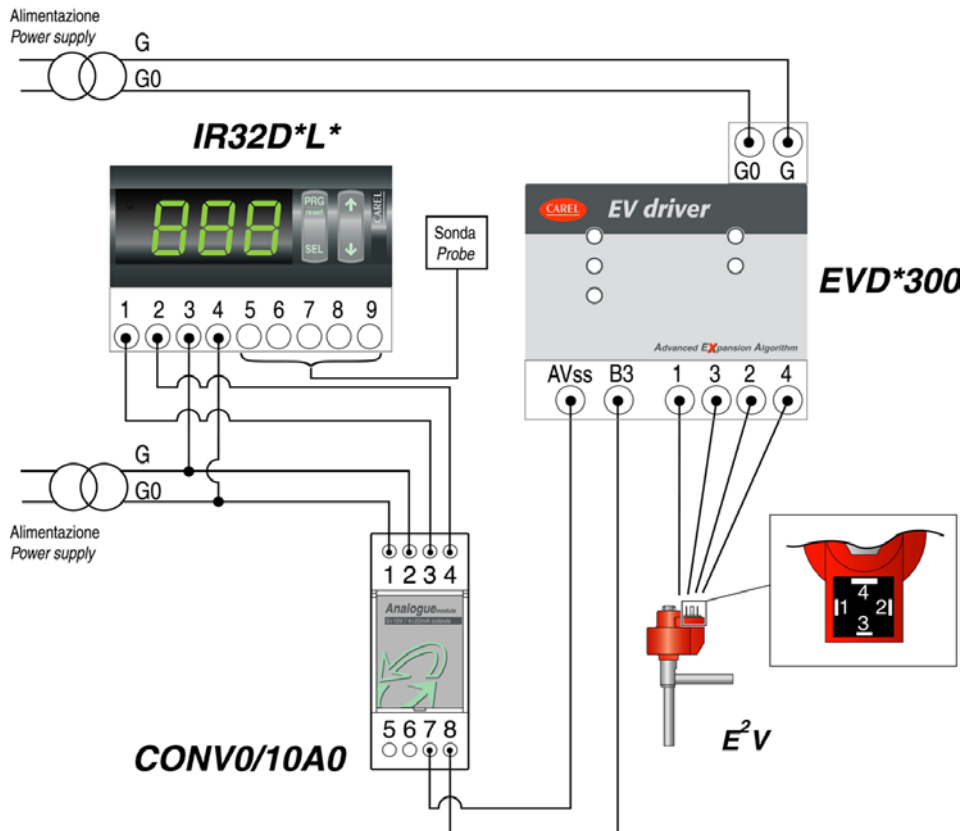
Alimentazione
Power supply
G
G0

IR32D*L*

888
PRG
reset
SEL
CAREL

1 2 3 4 5 6 7 8 9

Sonda
Probe

G0 G

CAREL EV driver

EVD*300

Advanced EXpansion Algorithm

AVss B3 1 3 2 4

G
G0
Alimentazione
Power supply

1 2 3 4

Analogue module
0/10V / 4/20mA outputs

5 6 7 8

CONV0/10A0

4
1 2
3

$E^2V$